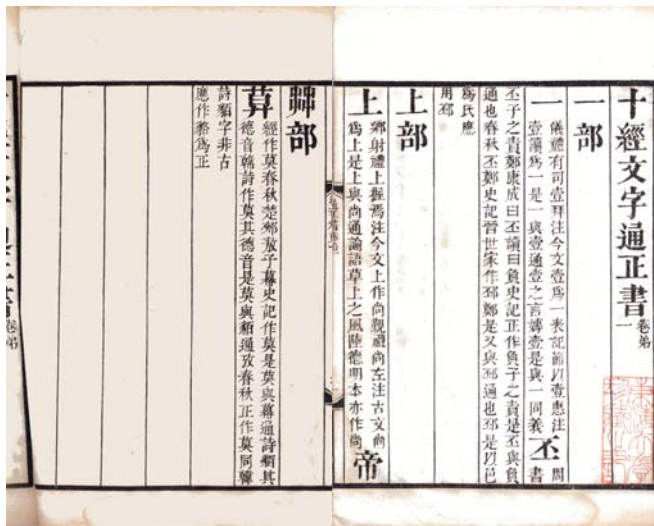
十經文字通正書　卷第一

一部

一　儀禮有司壹拜注今文壹爲一表記節以壹惠注壹讀爲一是一與壹通壹之言專壹是與一同義

丕　周書丕子之責鄭康成曰丕讀曰負史記正作負子之責是丕與負通也春秋丕鄭史記晉世家作邳鄭是又與邳通也邳是以邑爲氏應用邳

上部

上　鄉射禮上握焉注今文上作尚覲禮尚左注古文尚爲上是上與尚通論語草上之風陸德明本亦作尚

帝

艸部

莫　經作莫春秋定郊叔子幕史記作莫是莫與幕通詩僭其德音韓詩作莫其德音是莫與貊通攷春秋正作莫同幕

詩貊字非古應作貉爲正